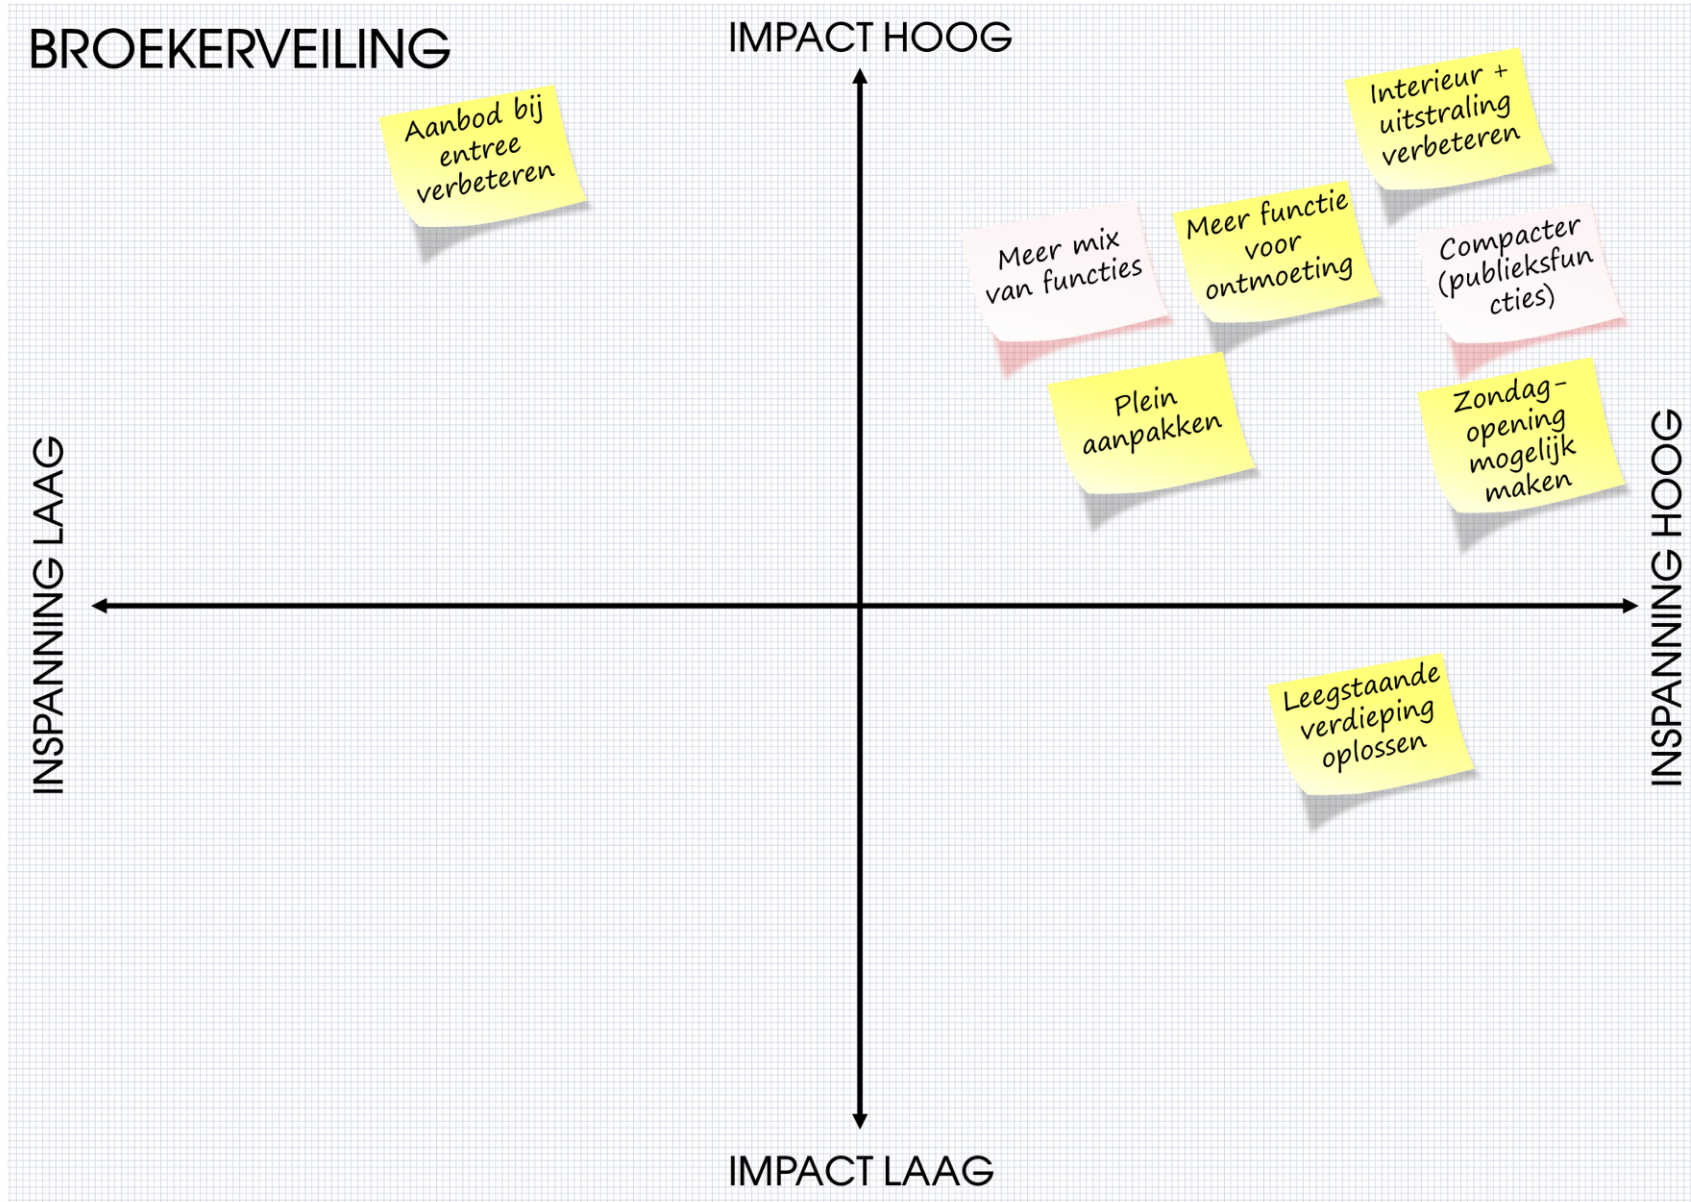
BROEKERVEILING

IMPACT HOOG

Aanbod bij entree verbeteren

Interieur + uitstraling verbeteren

Meer mix van functies

Meer functie voor ontmoeting

Compacter (publieksfun cties)

Plein aanpakken

Zondag-opening mogelijk maken

INSPANNING LAAG

INSPANNING HOOG

Leegstaande verdieping oplossen

IMPACT LAAG